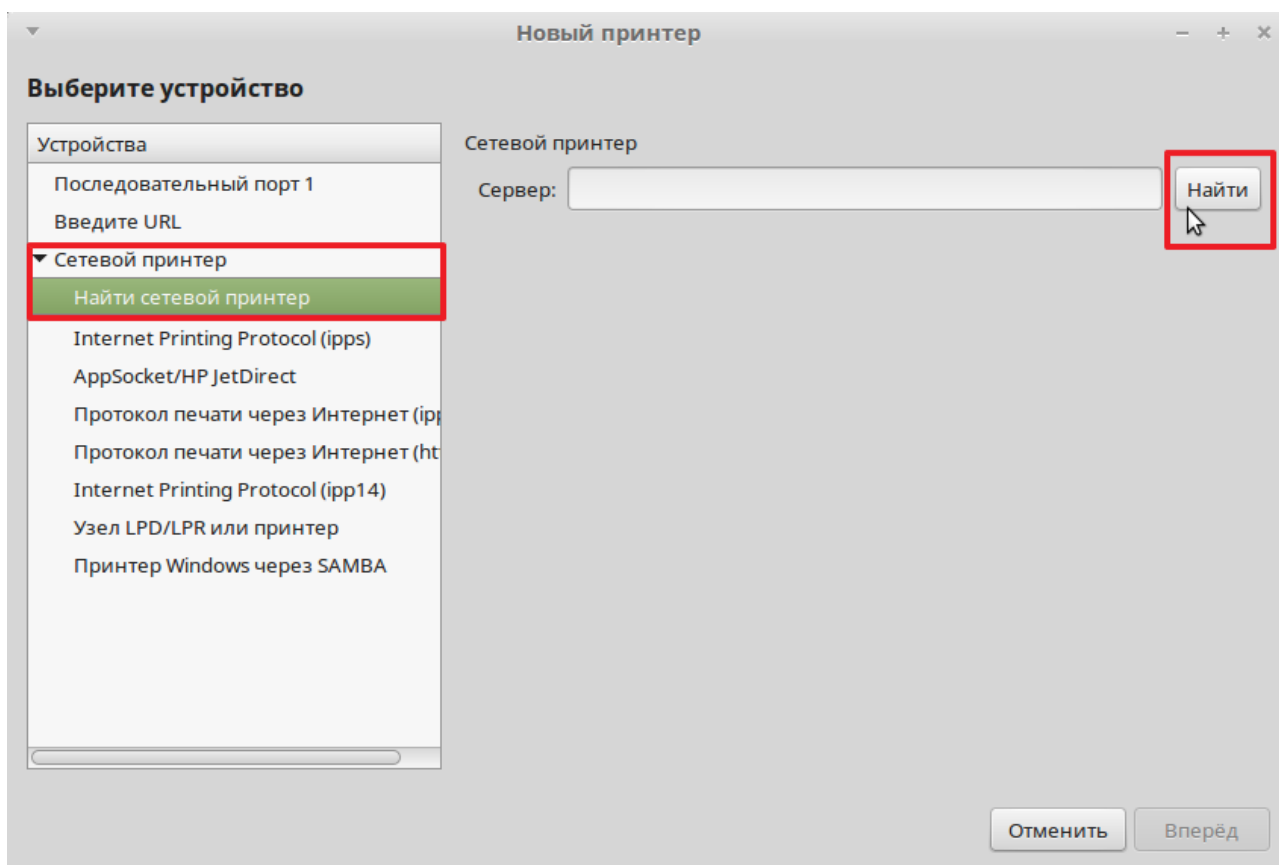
Новый принтер

Выберите устройство

Устройства

Последовательный порт 1

Введите URL

Сетевой принтер

Найти сетевой принтер

Internet Printing Protocol (ipps)

AppSocket/HP JetDirect

Протокол печати через Интернет (ip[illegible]

Протокол печати через Интернет (ht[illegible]

Internet Printing Protocol (ipp14)

Узел LPD/LPR или принтер

Принтер Windows через SAMBA

Сетевой принтер

Сервер:

Найти

Отменить

Вперёд